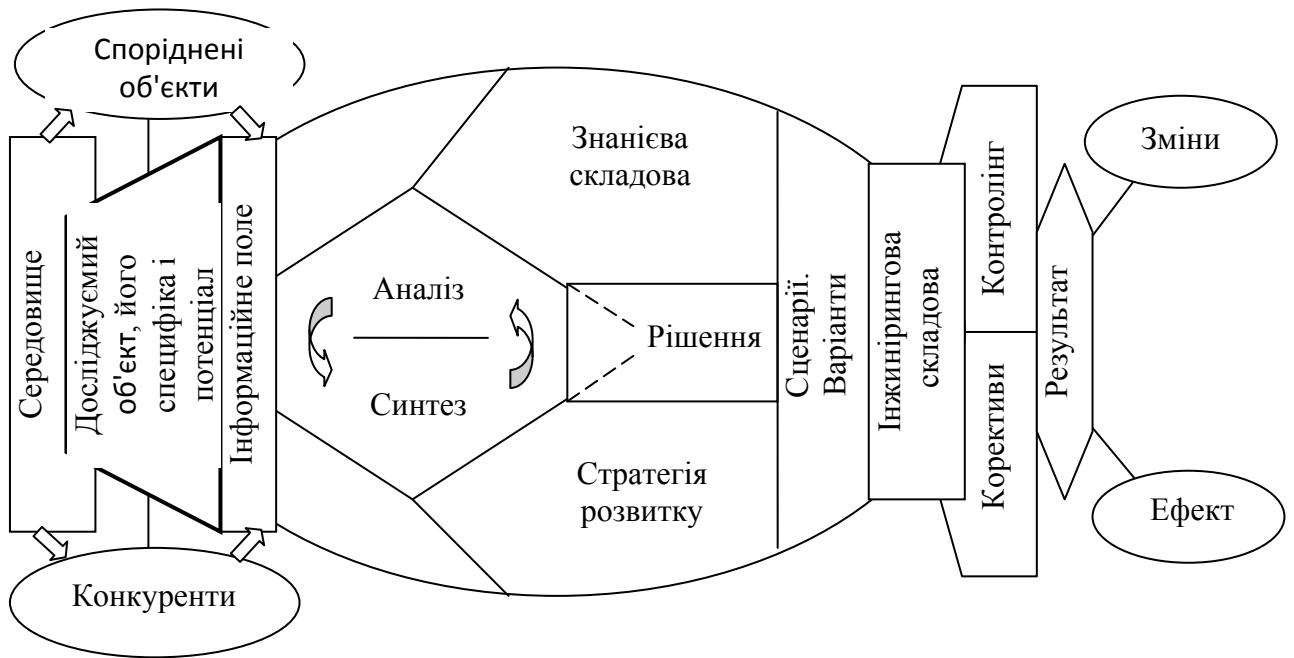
Споріднені об'єкти

Середовище

Досліджуємий об'єкт, його специфіка і потенціал

Інформаційне поле

Конкуренти

Знанієва складова

Аналіз

Синтез

Рішення

Стратегія розвитку

Сценарії. Варіанти

Інжиніринговa складова

Контролінг

Корективи

Результат

Зміни

Ефект